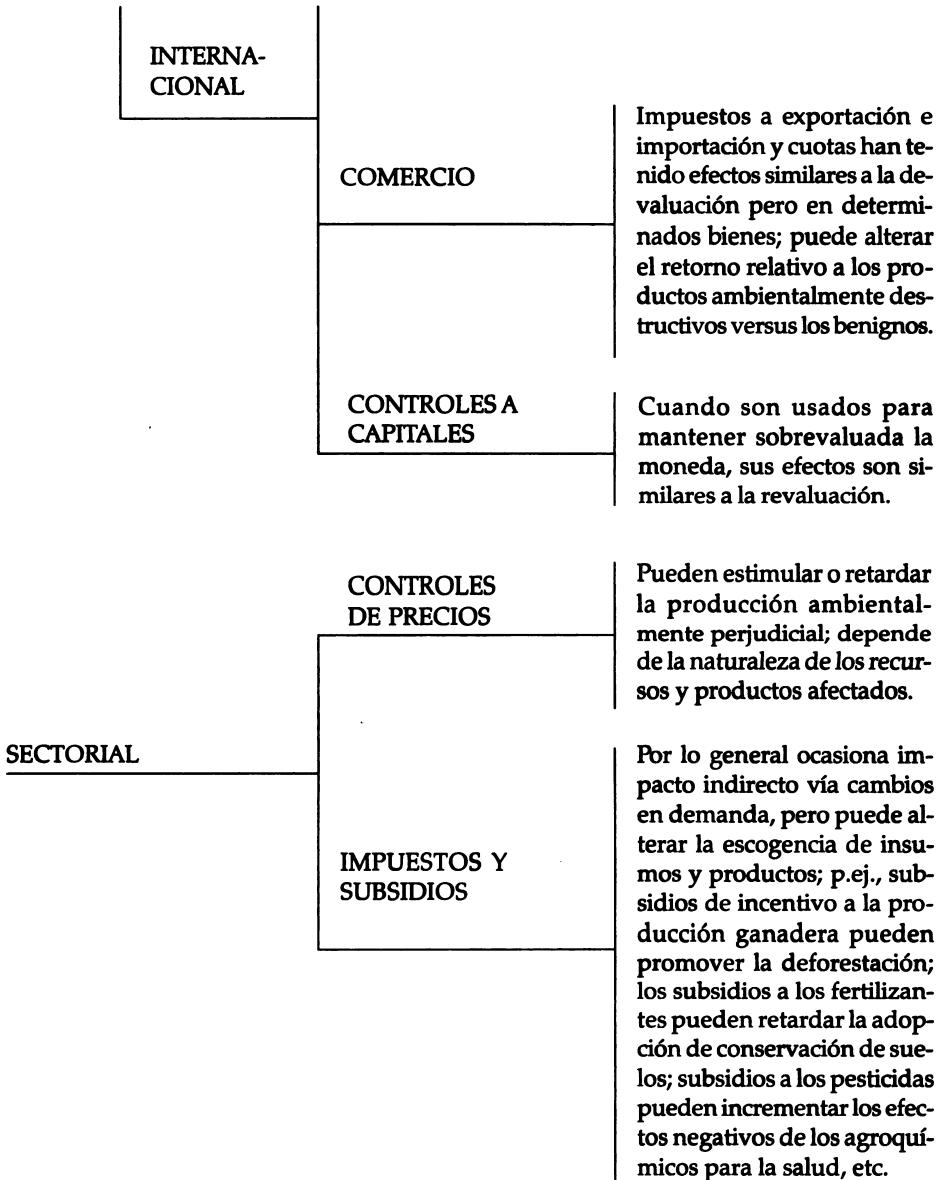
INTERNACIONAL

COMERCIO

Impuestos a exportación e importación y cuotas han tenido efectos similares a la devaluación pero en determinados bienes; puede alterar el retorno relativo a los productos ambientalmente destructivos versus los benignos.

CONTROLES A CAPITALES

Cuando son usados para mantener sobrevaluada la moneda, sus efectos son similares a la revaluación.

SECTORIAL

CONTROLES DE PRECIOS

Pueden estimular o retardar la producción ambientalmente perjudicial; depende de la naturaleza de los recursos y productos afectados.

IMPUESTOS Y SUBSIDIOS

Por lo general ocasiona impacto indirecto vía cambios en demanda, pero puede alterar la escogencia de insumos y productos; p.ej., subsidios de incentivo a la producción ganadera pueden promover la deforestación; los subsidios a los fertilizantes pueden retardar la adopción de conservación de suelos; subsidios a los pesticidas pueden incrementar los efectos negativos de los agroquímicos para la salud, etc.